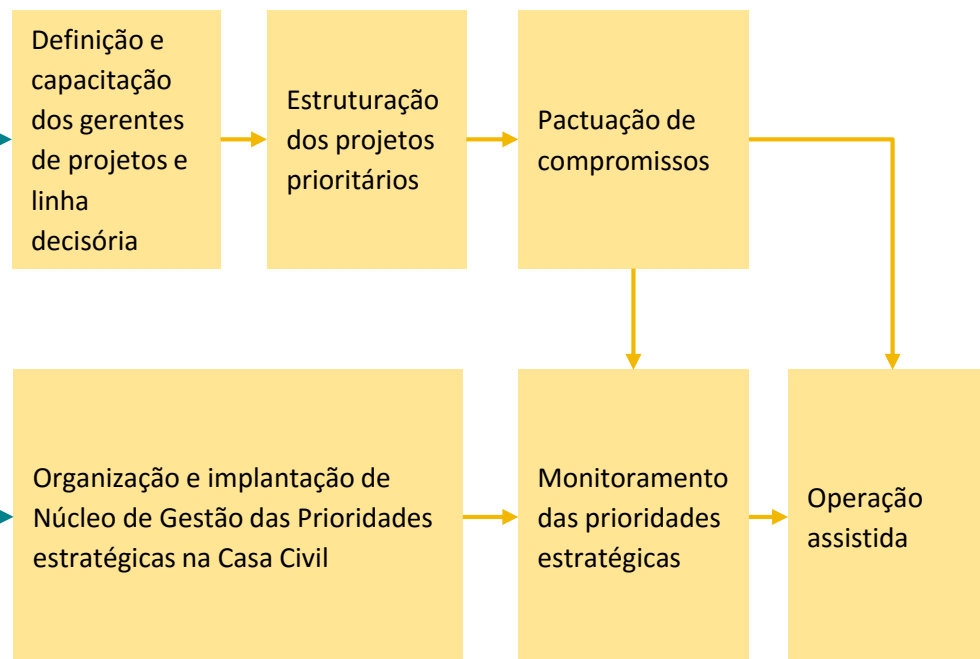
Definição e capacitação dos gerentes de projetos e linha decisória

Estruturação dos projetos prioritários

Pactuação de compromissos

Organização e implantação de Núcleo de Gestão das Prioridades estratégicas na Casa Civil

Monitoramento das prioridades estratégicas

Operação assistida